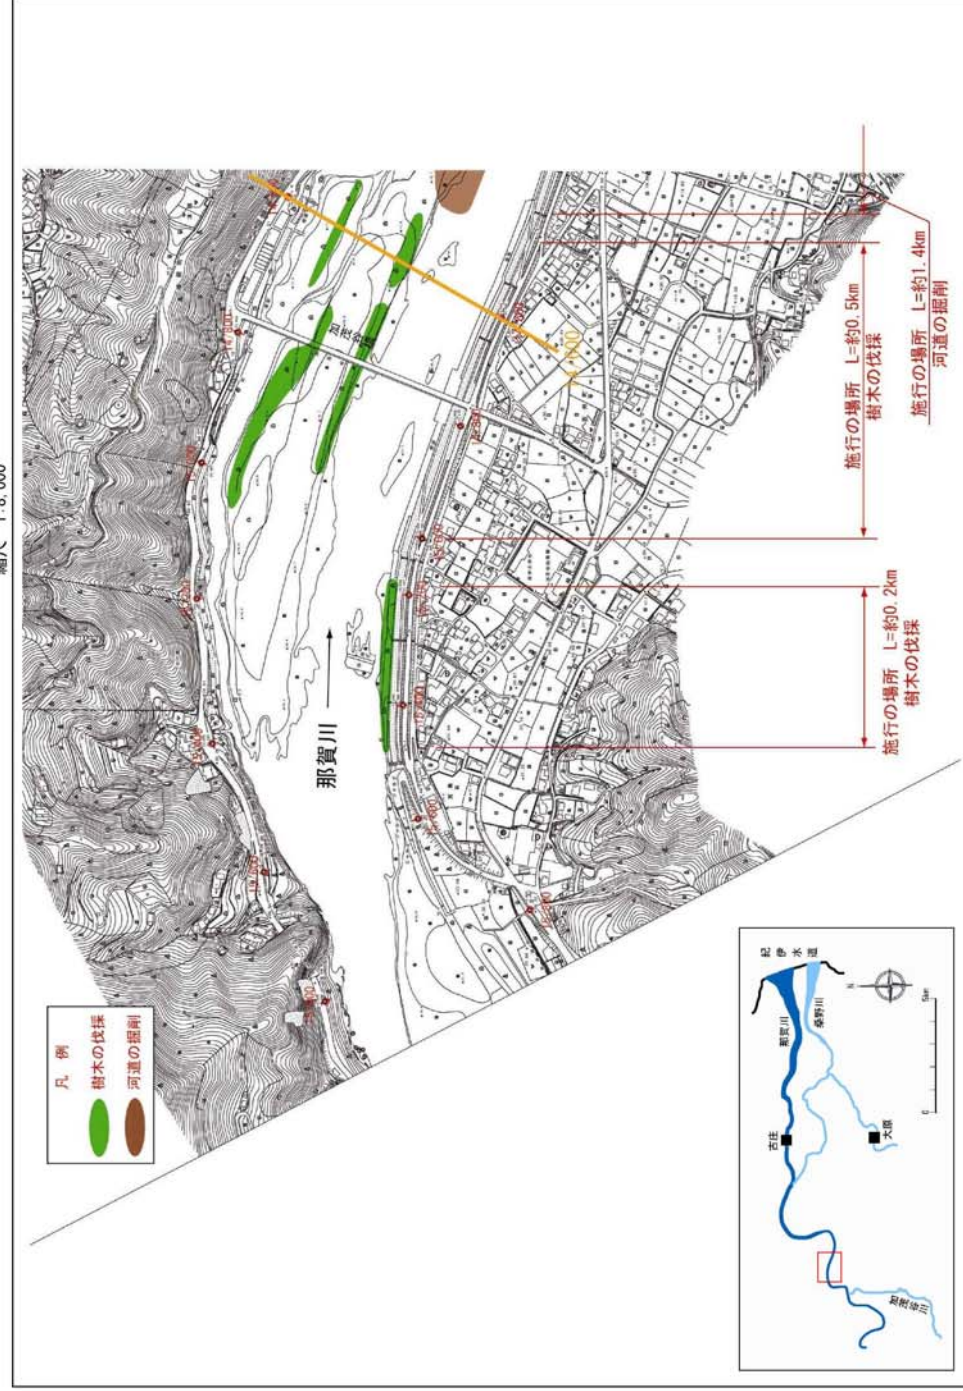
縮尺 1:5,000

凡 例

樹木の伐採

河道の掘削

那賀川

施行の場所 L=約0.2km
樹木の伐採

施行の場所 L=約0.5km
樹木の伐採

施行の場所 L=約1.4km
河道の掘削

14.000

紀伊水道

那賀川

桑野川

古庄

大原

加茂谷川